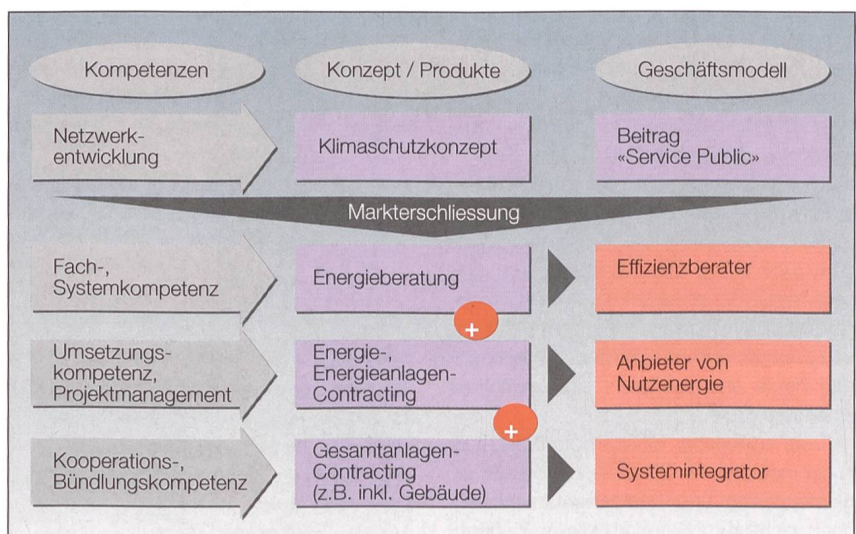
Kompetenzen

Konzept / Produkte

Geschäftsmodell

Netzwerkentwicklung

Klimaschutzkonzept

Beitrag «Service Public»

Markterschliessung

Fach-, Systemkompetenz

Energieberatung

Effizienzberater

+

Umsetzungskompetenz, Projektmanagement

Energie-, Energieanlagen-Contracting

Anbieter von Nutzenergie

+

Kooperations-, Bündlungskompetenz

Gesamtanlagen-Contracting (z.B. inkl. Gebäude)

Systemintegrator